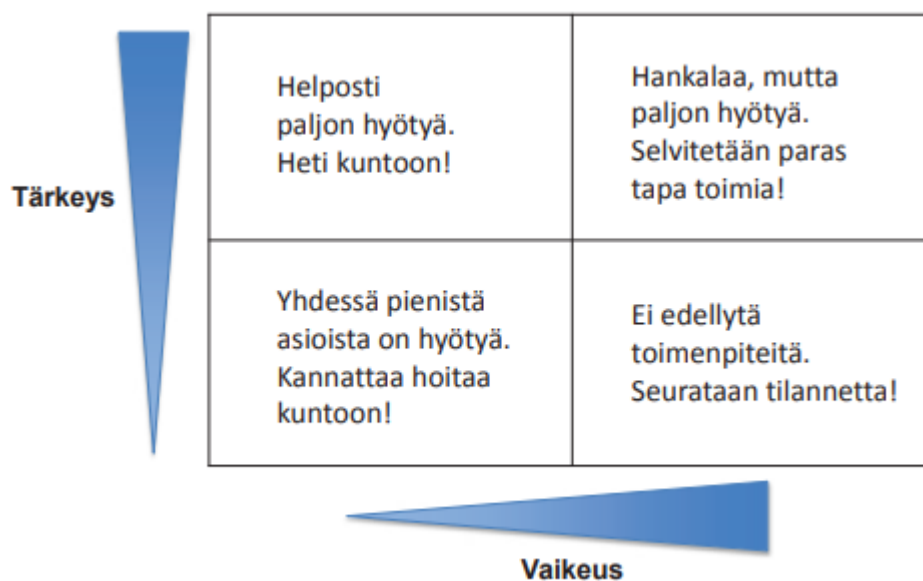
Tärkeys

| Helposti paljon hyötyä. Heti kuntoon! | Hankalaa, mutta paljon hyötyä. Selvitetään paras tapa toimia! |
|---|---|
| Yhdessä pienistä asioista on hyötyä. Kannattaa hoitaa kuntoon! | Ei edellytä toimenpiteitä. Seurataan tilannetta! |

Vaikeus